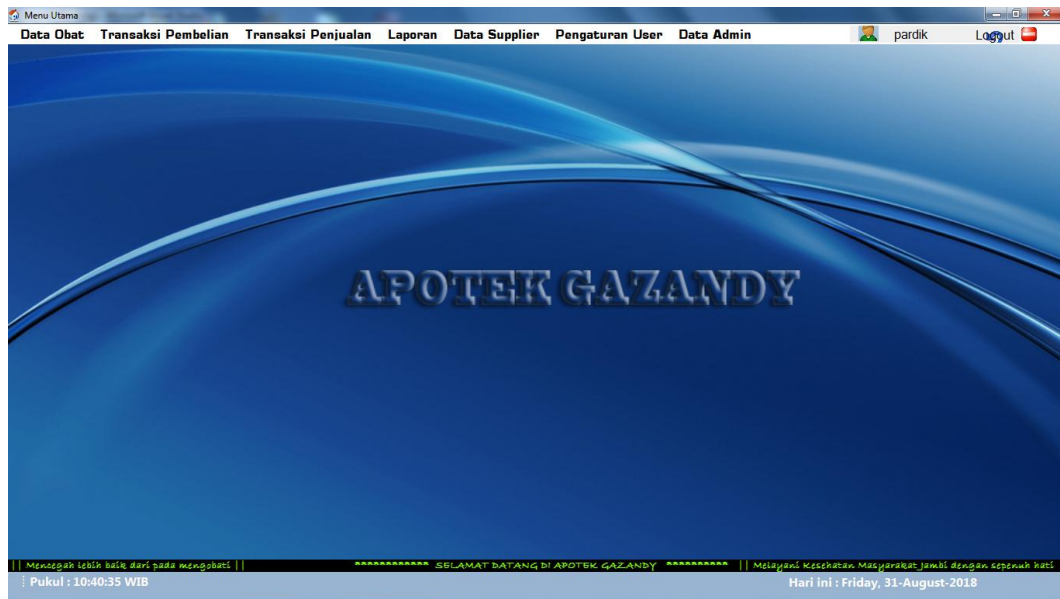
Menu Utama

Data Obat Transaksi Pembelian Transaksi Penjualan Laporan Data Supplier Pengaturan User Data Admin pardik Logout

APOTEK GAZANDY

|| Mencegah lebih baik dari pada mengobati || ^^^^^^^^^^^^ SELAMAT DATANG DI APOTEK GAZANDY ^^^^^^^^^^ || Melayani Kesehatan Masyarakat Jambi dengan sepenuh hati

Pukul : 10:40:35 WIB

Hari ini : Friday, 31-August-2018